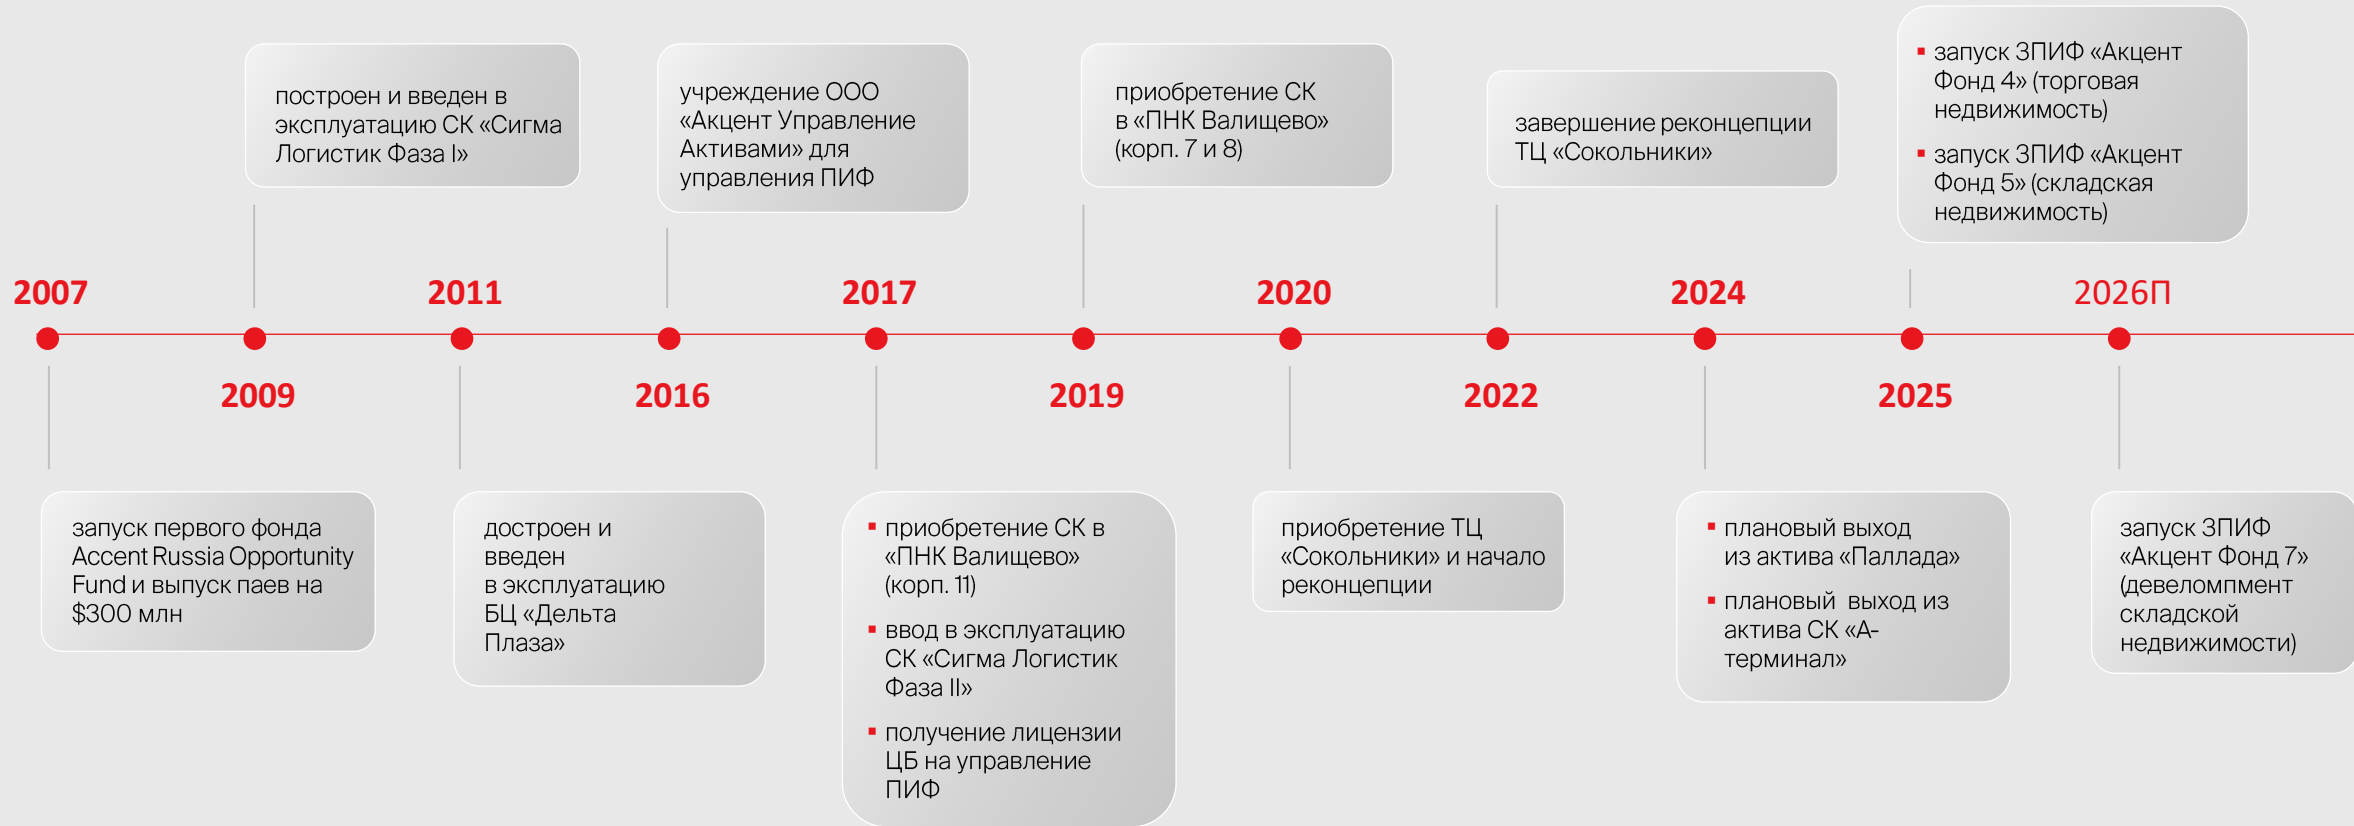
2007

запуск первого фонда Accent Russia Opportunity Fund и выпуск паев на $300 млн

2009

построен и введен в эксплуатацию СК «Сигма Логистик Фаза I»

2011

достроен и введен в эксплуатацию БЦ «Дельта Плаза»

2016

учреждение ООО «Акцент Управление Активами» для управления ПИФ

2017

- приобретение СК в «ПНК Валищево» (корп. 11)
- ввод в эксплуатацию СК «Сигма Логистик Фаза II»
- получение лицензии ЦБ на управление ПИФ

2019

приобретение СК в «ПНК Валищево» (корп. 7 и 8)

2020

приобретение ТЦ «Сокольники» и начало реконцепции

2022

завершение реконцепции ТЦ «Сокольники»

2024

- плановый выход из актива «Паллада»
- плановый выход из актива СК «А-терминал»

2025

- запуск ЗПИФ «Акцент Фонд 4» (торговая недвижимость)
- запуск ЗПИФ «Акцент Фонд 5» (складская недвижимость)

2026П

запуск ЗПИФ «Акцент Фонд 7» (девеломпмент складской недвижимости)